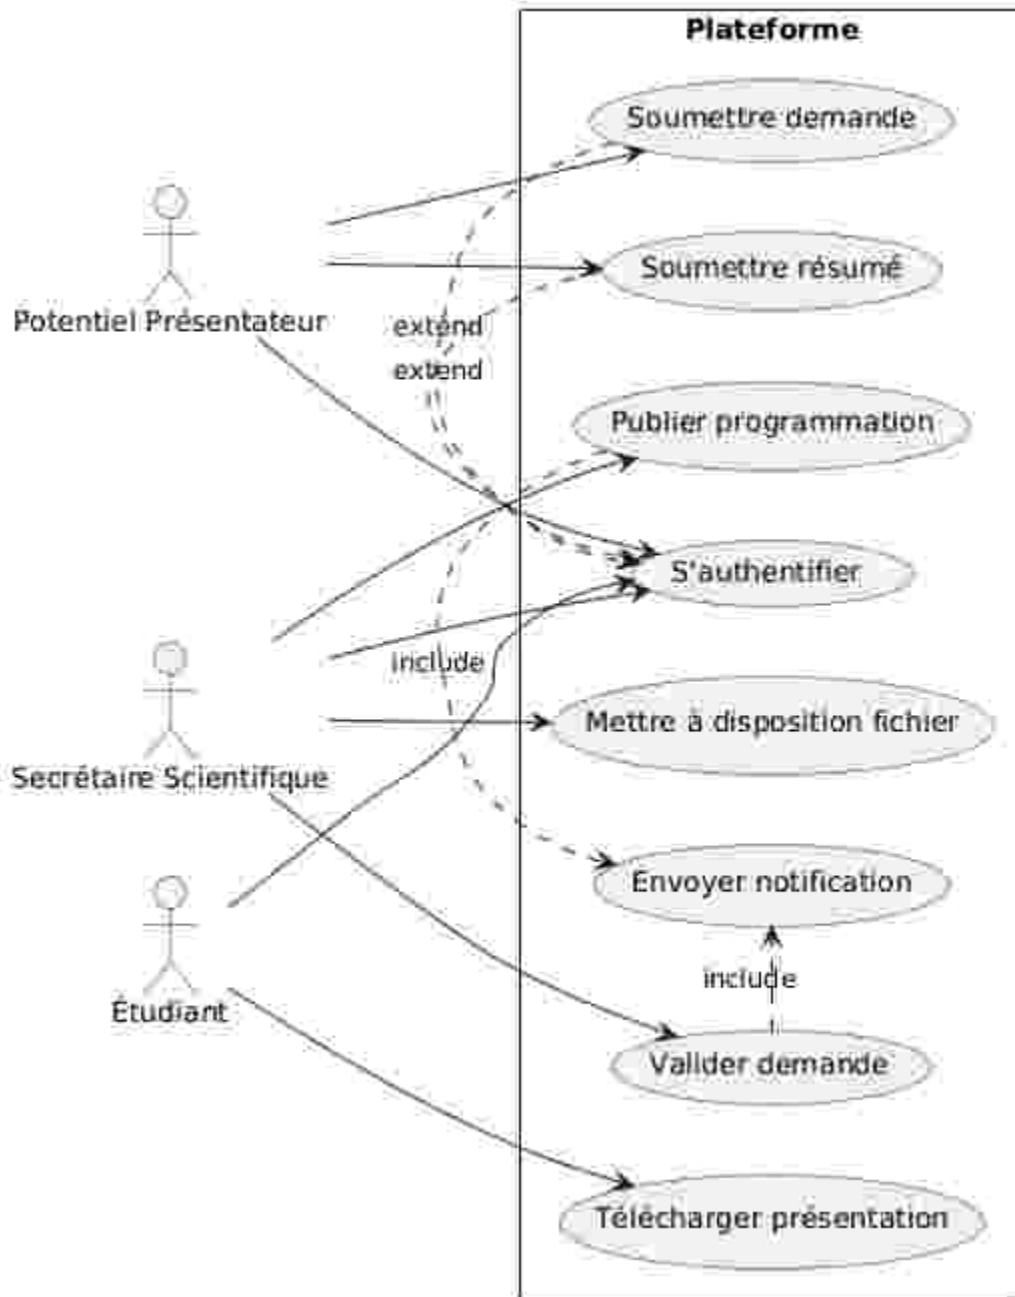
Plateforme

Soumettre demande

Soumettre résumé

Potentiel Présentateur

extend

extend

Publier programmation

S'authentifier

include

Mettre à disposition fichier

Secrétaire Scientifique

Envoyer notification

include

Étudiant

Valider demande

Télécharger présentation